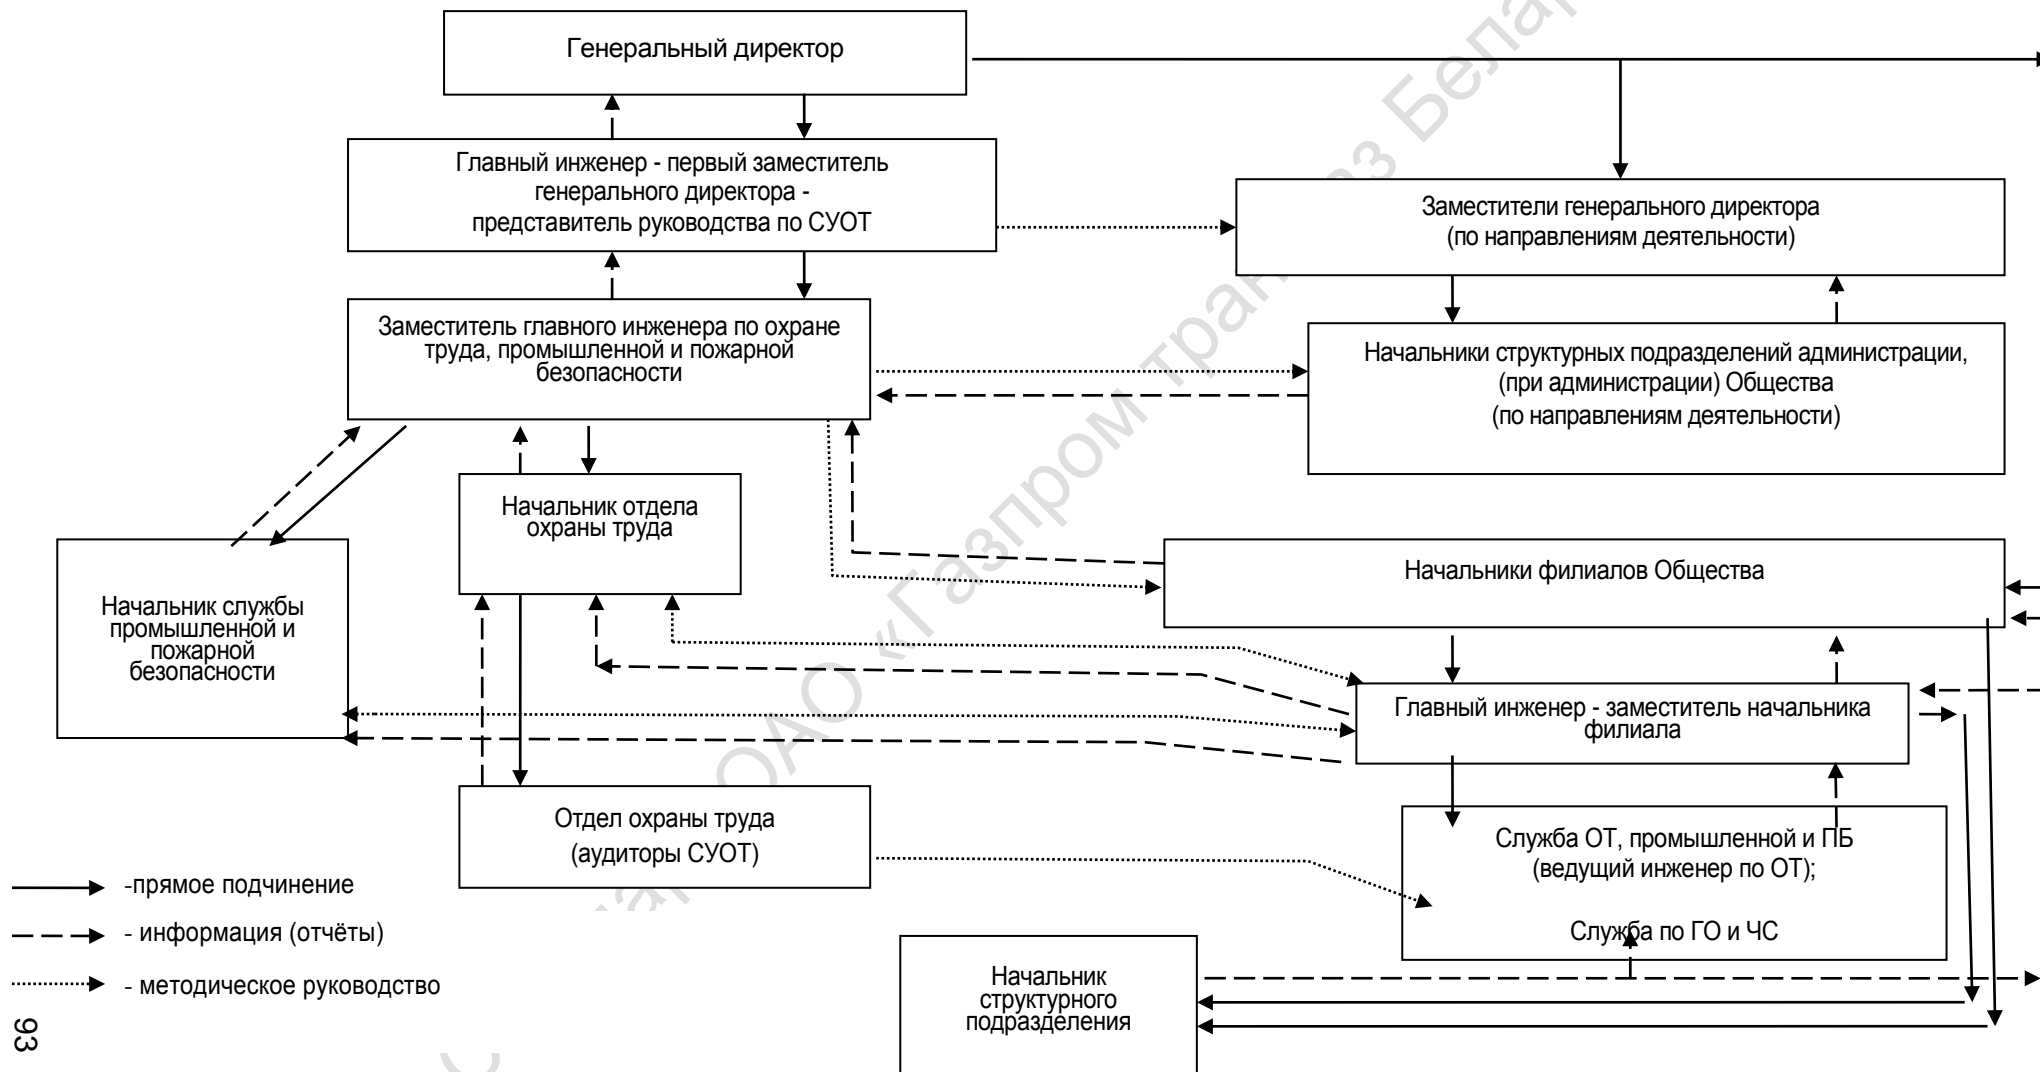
Генеральный директор

Главный инженер - первый заместитель генерального директора - представитель руководства по СУОТ

Заместители генерального директора (по направлениям деятельности)

Заместитель главного инженера по охране труда, промышленной и пожарной безопасности

Начальники структурных подразделений администрации, (при администрации) Общества (по направлениям деятельности)

Начальник отдела охраны труда

Начальники филиалов Общества

Начальник службы промышленной и пожарной безопасности

Главный инженер - заместитель начальника филиала

Отдел охраны труда (аудиторы СУОТ)

Служба ОТ, промышленной и ПБ (ведущий инженер по ОТ);

Служба по ГО и ЧС

Начальник структурного подразделения

-прямое подчинение

- информация (отчёты)

- методическое руководство

93

ОАО «Газпром трансгаз Беларусь»